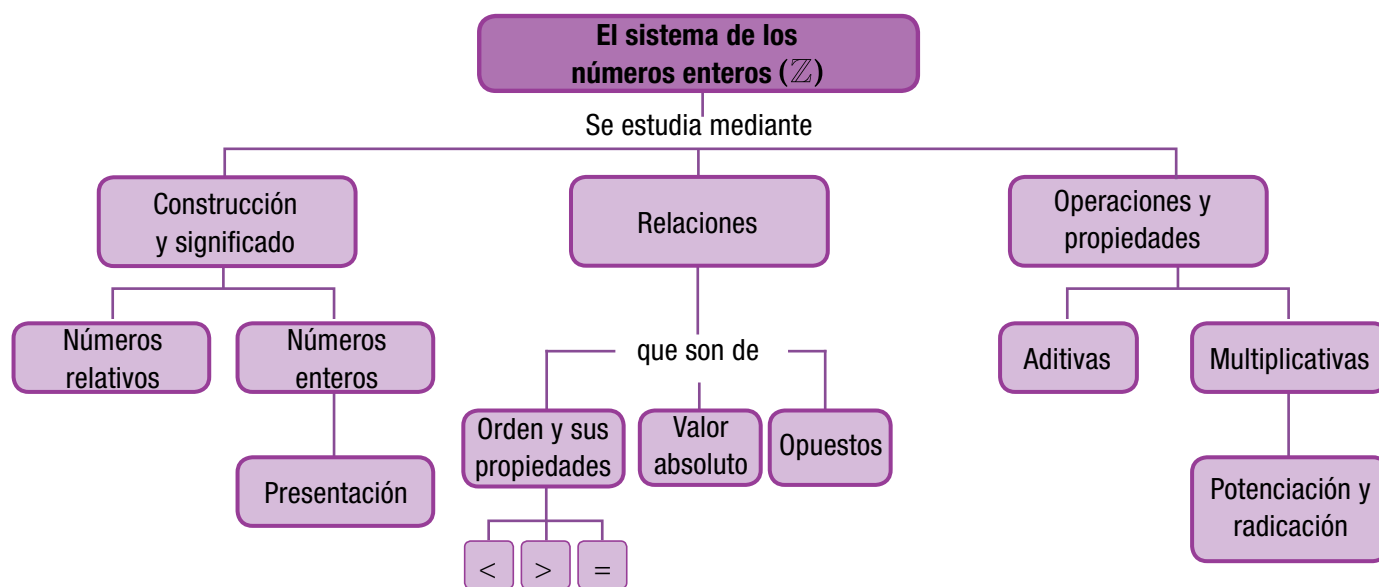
El sistema de los números enteros ($\mathbb{Z}$)

Se estudia mediante

Construcción y significado

Números relativos

Números enteros

Presentación

Relaciones

que son de

Orden y sus propiedades

$<$

$>$

$=$

Valor absoluto

Opuestos

Operaciones y propiedades

Aditivas

Multiplicativas

Potenciación y radicación